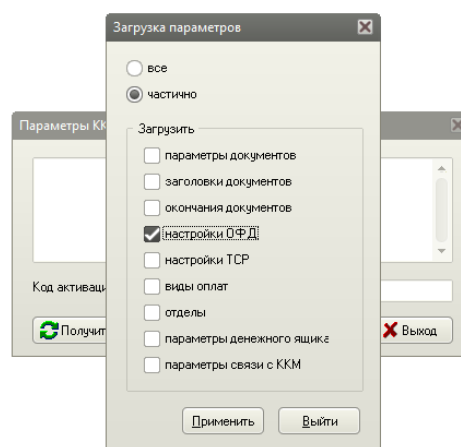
Загрузка параметров

все

частично

Параметры КК

Загрузить

параметры документов

заголовки документов

окончания документов

настройки ОФД

настройки TCP

виды оплат

отделы

параметры денежного ящика

параметры связи с ККМ

Код активаци

Получит

Выход

Применить

Выйти